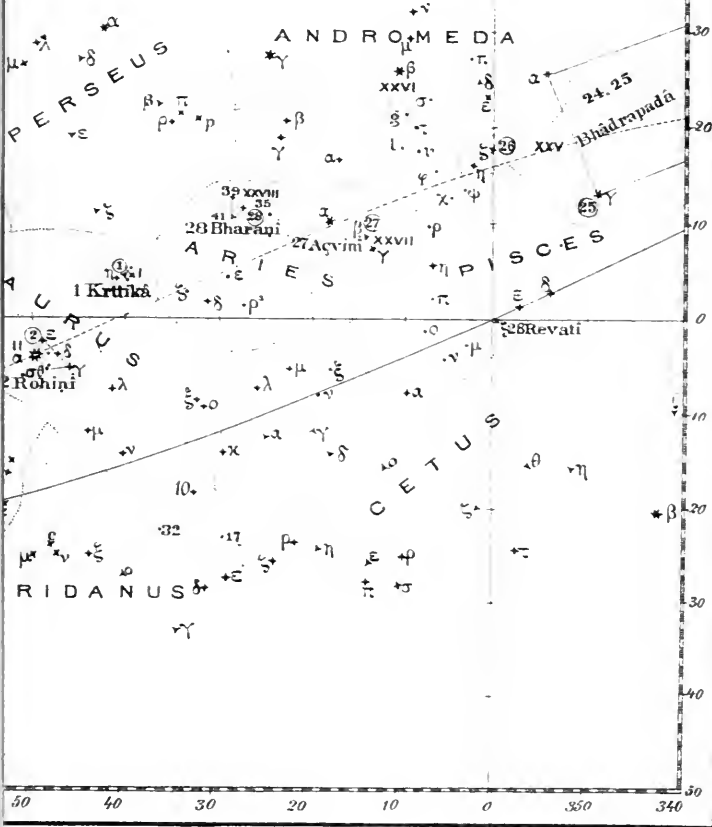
ANDROMEDA

PERSEUS

ARIES

PISCES

TAURUS

CETUS

ERIDANUS

XXVI

XXV Bhâdrapadâ

24.25

26

25

39 XXVIII

35

41

28

28 Bharaṇî

27

27 Açvinî

XXVII

1

1 Kṛttikâ

2

2 Rohiṇî

28 Revatî

10

32

17

30

20

10

0

10

20

30

40

50

50

40

30

20

10

0

350

340